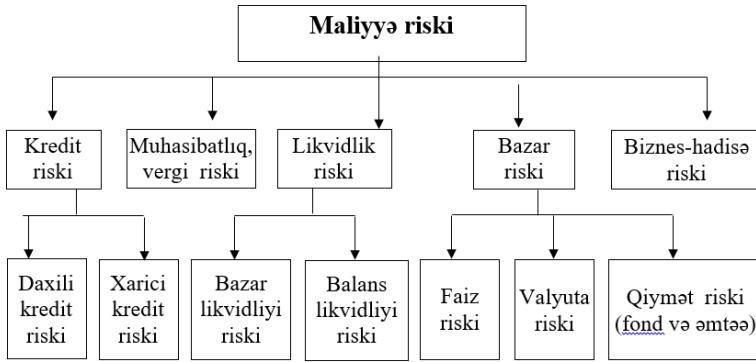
Maliyyə riski

Kredit riski

Muhasibatlıq, vergi riski

Likvidlik riski

Bazar riski

Biznes-hadisə riski

Daxili kredit riski

Xarici kredit riski

Bazar likvidliyi riski

Balans likvidliyi riski

Faiz riski

Valyuta riski

Qiymət riski (fond və əmtəə)